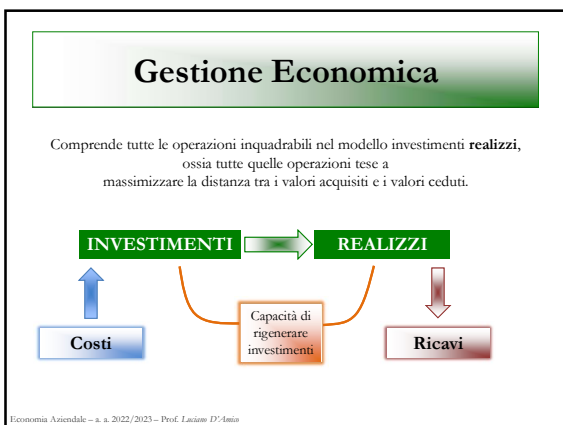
Gestione Economica

Comprende tutte le operazioni inquadrabili nel modello investimenti **realizzi**, ossia tutte quelle operazioni tese a massimizzare la distanza tra i valori acquisiti e i valori ceduti.

INVESTIMENTI

REALIZZI

Capacità di rigenerare investimenti

Costi

Ricavi

Economia Aziendale – a. a. 2022/2023 – Prof. Luciano D'Amico